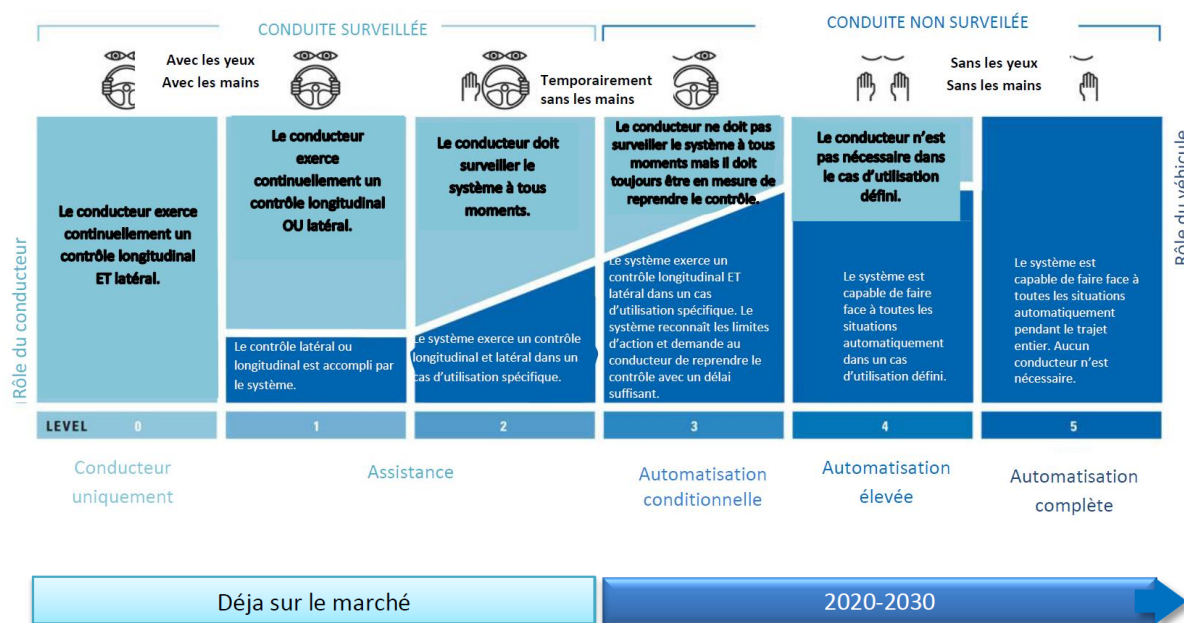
CONDUITE SURVEILLÉE

CONDUITE NON SURVEILÉE

Avec les yeux
Avec les mains

Temporairement
sans les mains

Sans les yeux
Sans les mains

Rôle du conducteur

Rôle du véhicule

Le conducteur exerce continuellement un contrôle longitudinal ET latéral.

Le conducteur exerce continuellement un contrôle longitudinal OU latéral.

Le contrôle latéral ou longitudinal est accompli par le système.

Le conducteur doit surveiller le système à tous moments.

Le système exerce un contrôle longitudinal et latéral dans un cas d'utilisation spécifique.

Le conducteur ne doit pas surveiller le système à tous moments mais il doit toujours être en mesure de reprendre le contrôle.

Le système exerce un contrôle longitudinal ET latéral dans un cas d'utilisation spécifique. Le système reconnaît les limites d'action et demande au conducteur de reprendre le contrôle avec un délai suffisant.

Le conducteur n'est pas nécessaire dans le cas d'utilisation défini.

Le système est capable de faire face à toutes les situations automatiquement dans un cas d'utilisation défini.

Le système est capable de faire face à toutes les situations automatiquement pendant le trajet entier. Aucun conducteur n'est nécessaire.

| LEVEL 0 | 1 | 2 | 3 | 4 | 5 |
|---|---|---|---|---|---|

Conducteur uniquement

Assistance

Automatisation conditionnelle

Automatisation élevée

Automatisation complète

Déja sur le marché

2020-2030